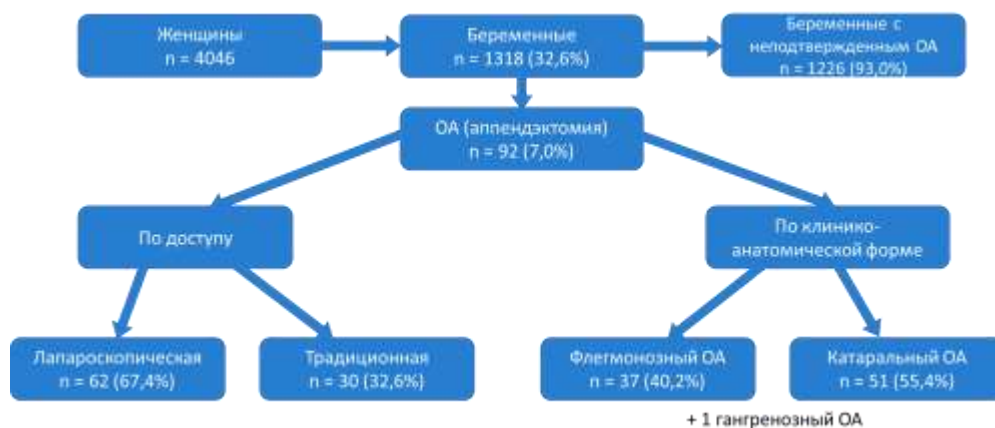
Женщины
n = 4046

Беременные
n = 1318 (32,6%)

Беременные с неподтвержденным ОА
n = 1226 (93,0%)

ОА (аппендэктомия)
n = 92 (7,0%)

По доступу

По клинико-анатомической форме

Лапароскопическая
n = 62 (67,4%)

Традиционная
n = 30 (32,6%)

Флегмонозный ОА
n = 37 (40,2%)

Катаральный ОА
n = 51 (55,4%)

+ 1 гангренозный ОА